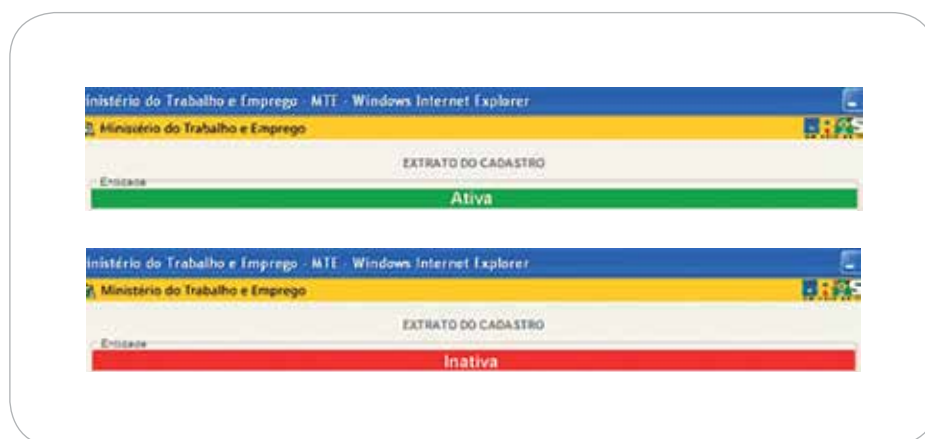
inistério do Trabalho e Emprego - MTE - Windows Internet Explorer

Ministério do Trabalho e Emprego

EXTRATO DO CADASTRO

Entidade

Ativa

inistério do Trabalho e Emprego - MTE - Windows Internet Explorer

Ministério do Trabalho e Emprego

EXTRATO DO CADASTRO

Entidade

Inativa